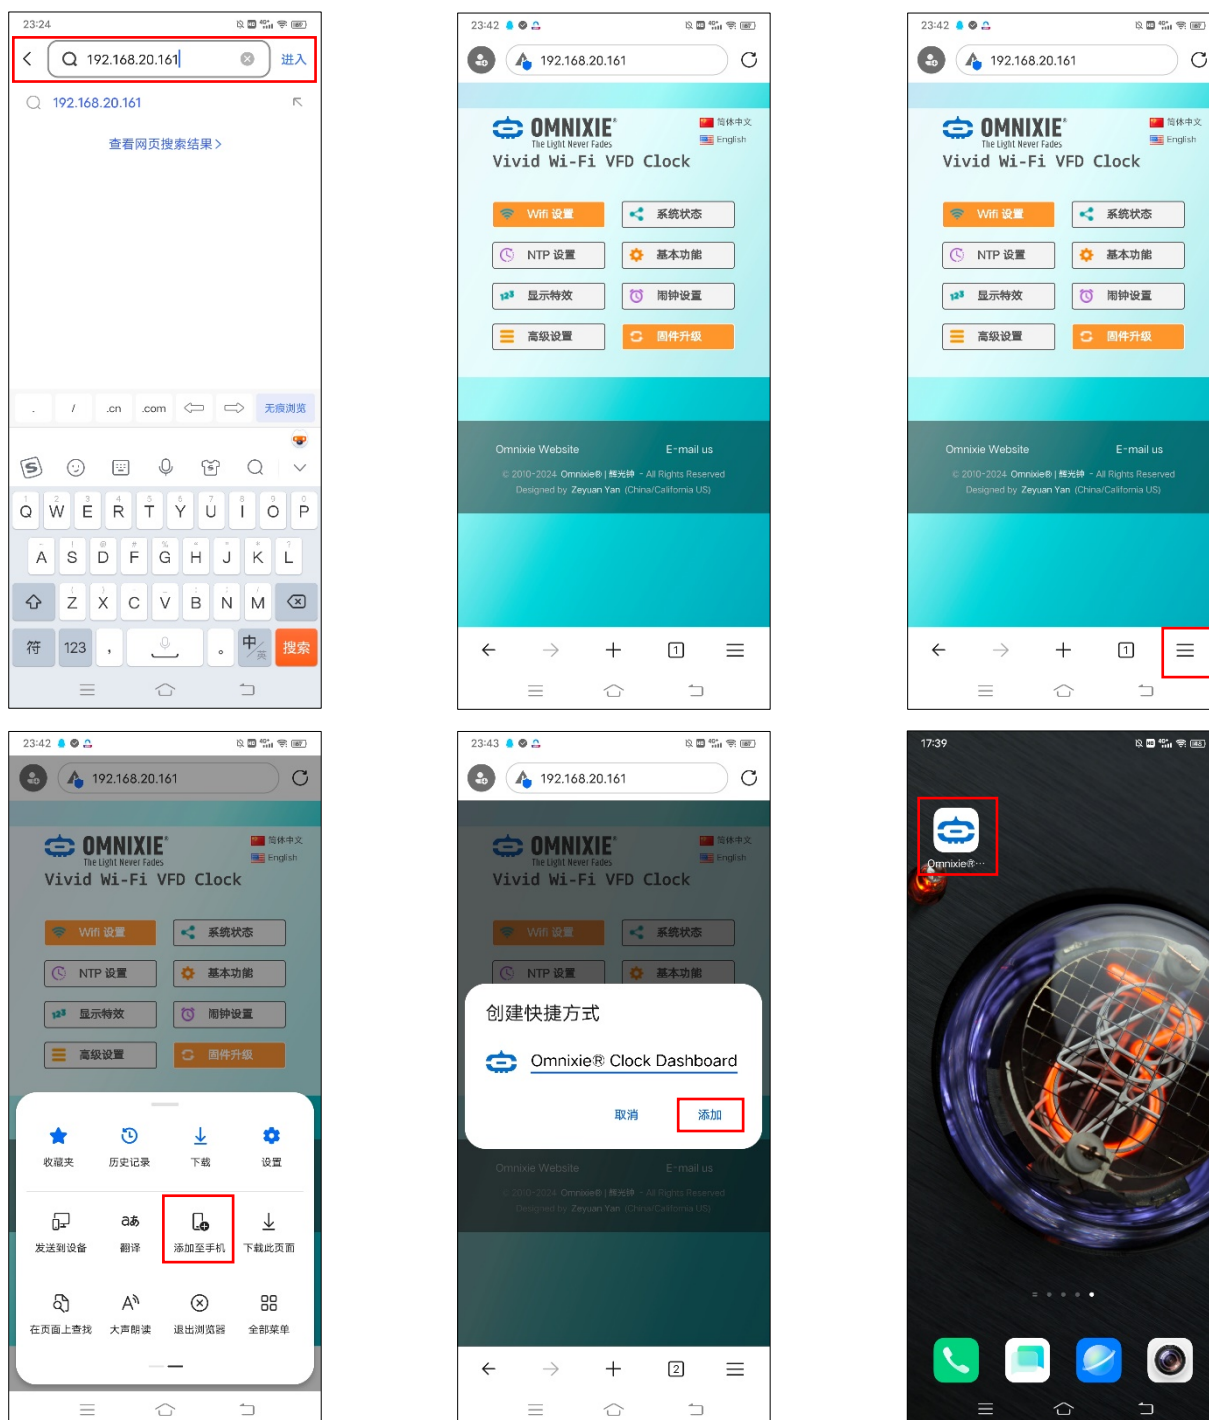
23:24

192.168.20.161 进入

192.168.20.161

查看网页搜索结果 >

. / .cn .com 无痕浏览

Q W E R T Y U I O P
A S D F G H J K L
Z X C V B N M
符 123 , 。 中 搜索

23:42

192.168.20.161

OMNIXIE The Light Never Fades
简体中文
English
Vivid Wi-Fi VFD Clock

Wifi 设置 系统状态
NTP 设置 基本功能
显示特效 闹钟设置
高级设置 固件升级

Omnixie Website E-mail us
© 2010-2024 Omnixie® | 辉光钟 - All Rights Reserved
Designed by Zeyuan Yan (China/California US)

1

23:42

192.168.20.161

OMNIXIE The Light Never Fades
简体中文
English
Vivid Wi-Fi VFD Clock

Wifi 设置 系统状态
NTP 设置 基本功能
显示特效 闹钟设置
高级设置 固件升级

Omnixie Website E-mail us
© 2010-2024 Omnixie® | 辉光钟 - All Rights Reserved
Designed by Zeyuan Yan (China/California US)

1

23:42

192.168.20.161

OMNIXIE The Light Never Fades
简体中文
English
Vivid Wi-Fi VFD Clock

Wifi 设置 系统状态
NTP 设置 基本功能
显示特效 闹钟设置
高级设置 固件升级

收藏夹 历史记录 下载 设置
发送到设备 翻译 添加至手机 下载此页面
在页面上查找 大声朗读 退出浏览器 全部菜单

23:43

192.168.20.161

OMNIXIE The Light Never Fades
简体中文
English
Vivid Wi-Fi VFD Clock

Wifi 设置 系统状态
NTP 设置 基本功能

创建快捷方式
Omnixie® Clock Dashboard
取消 添加

Omnixie Website E-mail us
© 2010-2024 Omnixie® | 辉光钟 - All Rights Reserved
Designed by Zeyuan Yan (China/California US)

2

17:39

Omnixie®···